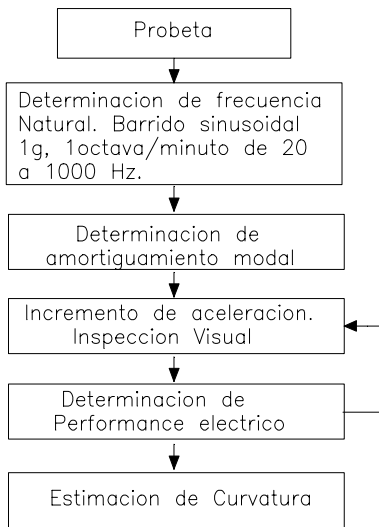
Probeta

Determinacion de frecuencia Natural. Barrido sinusoidal 1g, 1octava/minuto de 20 a 1000 Hz.

Determinacion de amortiguamiento modal

Incremento de aceleracion. Inspeccion Visual

Determinacion de Performance electrico

Estimacion de Curvatura